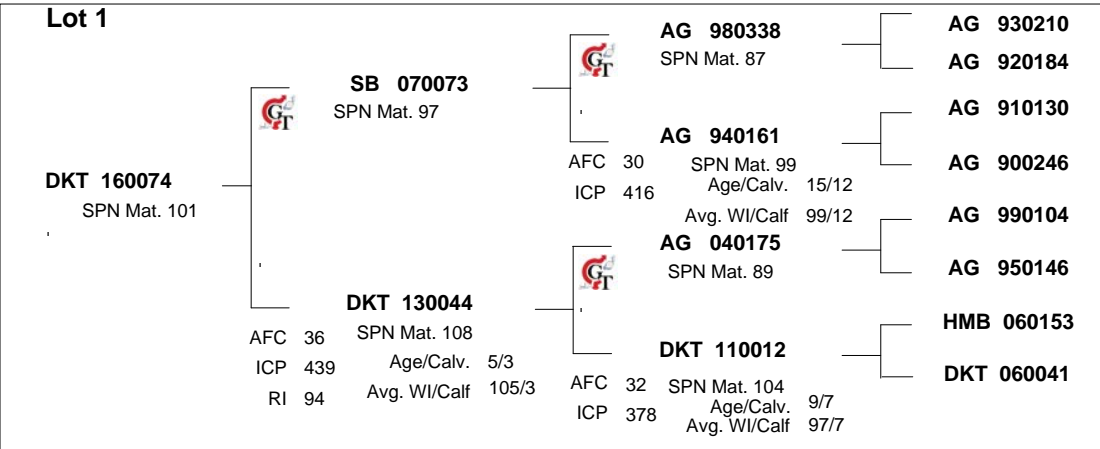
Lot 1

DKT 160074
SPN Mat. 101

SB 070073
SPN Mat. 97

DKT 130044
AFC 36
ICP 439
RI 94
SPN Mat. 108
Age/Calv. 5/3
Avg. WI/Calf 105/3

AG 980338
SPN Mat. 87

AG 940161
AFC 30
ICP 416
SPN Mat. 99
Age/Calv. 15/12
Avg. WI/Calf 99/12

AG 040175
SPN Mat. 89

DKT 110012
AFC 32
ICP 378
SPN Mat. 104
Age/Calv. 9/7
Avg. WI/Calf 97/7

AG 930210
AG 920184
AG 910130
AG 900246
AG 990104
AG 950146
HMB 060153
DKT 060041